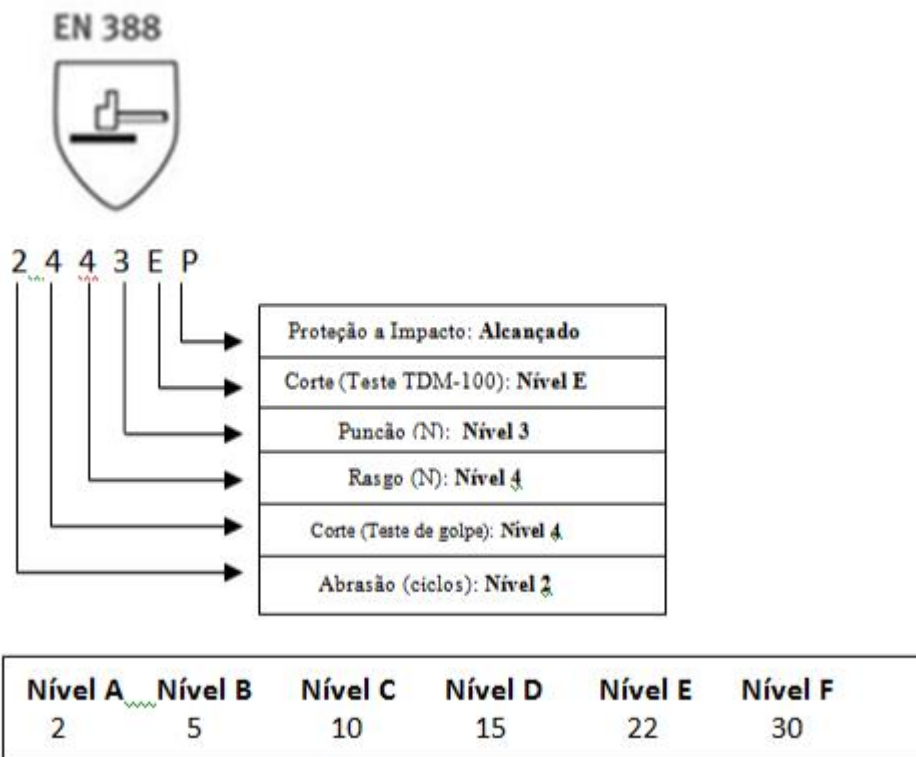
EN 388

2 4 4 3 E P

Proteção a Impacto: **Alcançado**

Corte (Teste TDM-100): **Nível E**

Puncão (N): **Nível 3**

Rasgo (N): **Nível 4**

Corte (Teste de golpe): **Nível 4**

Abrasão (ciclos): **Nível 2**

| Nível A | Nível B | Nível C | Nível D | Nível E | Nível F |
|---|---|---|---|---|---|
| 2 | 5 | 10 | 15 | 22 | 30 |